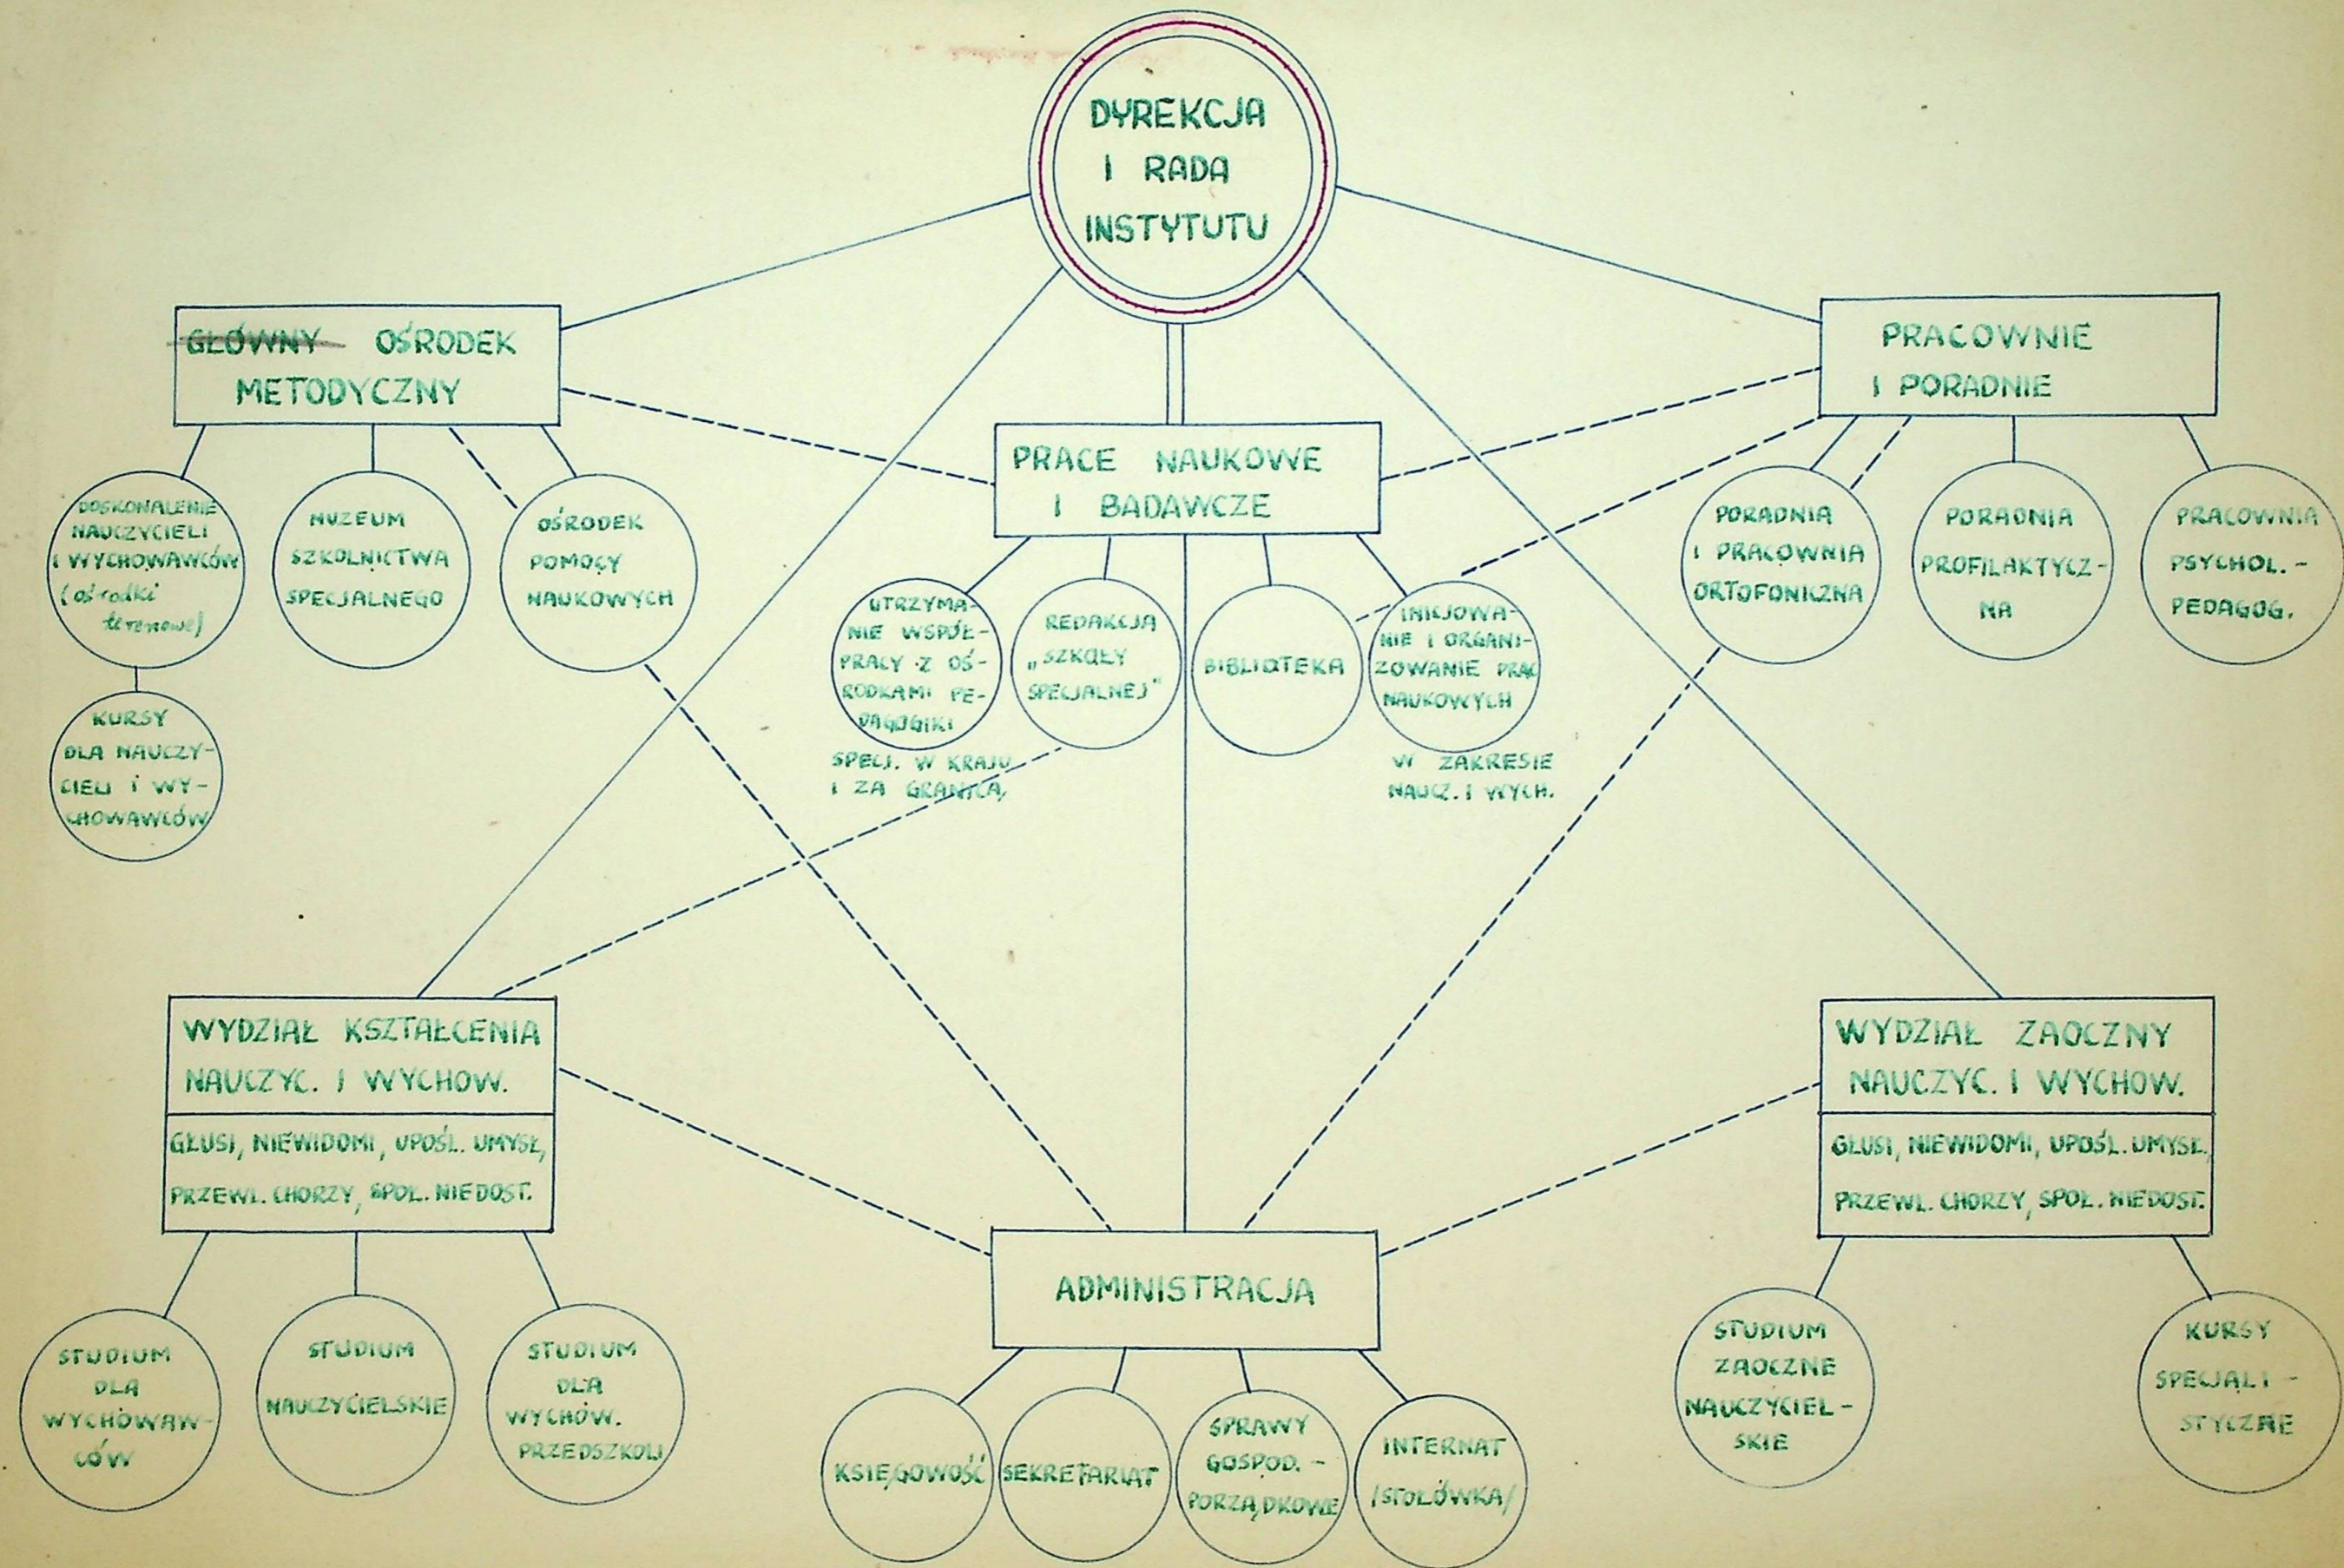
DYREKCJA I RADA INSTYTUTU

GŁÓWNY OŚRODEK METODYCZNY

PRACOWNIE I PORADNIE

PRACE NAUKOWE I BADAWCZE

DOSKONALENIE NAUCZYCIELI I WYCHOWAWCÓW (ośrodki terenowe)

MUZEUM SZKOLNICTWA SPECJALNEGO

OŚRODEK POMOCY NAUKOWYCH

KURSY DLA NAUCZYCIELI I WYCHOWAWCÓW

UTRZYMANIE WSPÓŁPRACY Z OŚRODKAMI PEDAGOGIKI SPECJ. W KRAJU I ZA GRANICĄ

REDAKCJA „SZKOŁY SPECJALNEJ"

BIBLIOTEKA

INICJOWANIE I ORGANIZOWANIE PRAC NAUKOWYCH W ZAKRESIE NAUCZ. I WYCH.

PORADNIA I PRACOWNIA ORTOFONICZNA

PORADNIA PROFILAKTYCZNA

PRACOWNIA PSYCHOL.-PEDAGOG.

WYDZIAŁ KSZTAŁCENIA NAUCZYC. I WYCHOW.

GŁUSI, NIEWIDOMI, UPOŚL. UMYSŁ., PRZEWL. CHORZY, SPOŁ. NIEDOST.

WYDZIAŁ ZAOCZNY NAUCZYC. I WYCHOW.

GŁUSI, NIEWIDOMI, UPOŚL. UMYSŁ., PRZEWL. CHORZY, SPOŁ. NIEDOST.

ADMINISTRACJA

STUDIUM DLA WYCHOWAWCÓW

STUDIUM NAUCZYCIELSKIE

STUDIUM DLA WYCHOW. PRZEDSZKOLI

KSIĘGOWOŚĆ

SEKRETARIAT

SPRAWY GOSPOD.-PORZĄDKOWE

INTERNAT /STOŁÓWKA/

STUDIUM ZAOCZNE NAUCZYCIELSKIE

KURSY SPECJALISTYCZNE